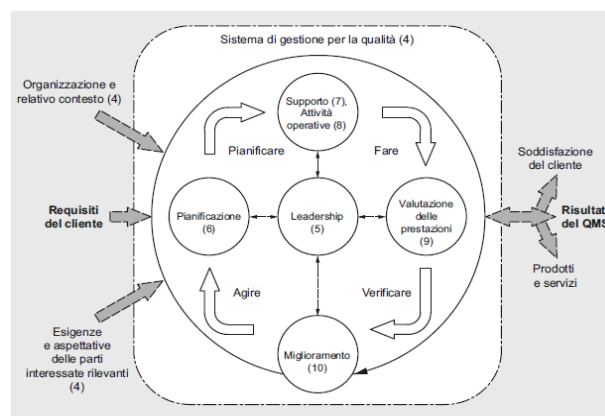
Sistema di gestione per la qualità (4)

Organizzazione e relativo contesto (4)

Requisiti del cliente

Esigenze e aspettative delle parti interessate rilevanti (4)

Supporto (7), Attività operative (8)

Pianificare

Fare

Pianificazione (6)

Leadership (5)

Valutazione delle prestazioni (9)

Agire

Verificare

Miglioramento (10)

Soddisfazione del cliente

Risultat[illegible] del QMS

Prodotti e servizi